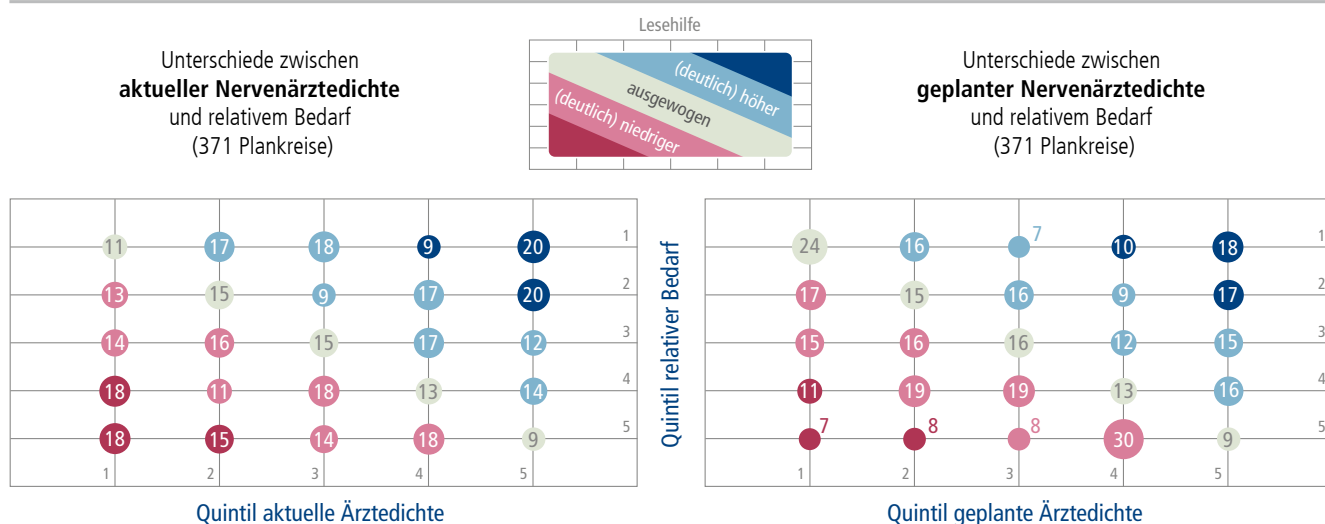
Lesehilfe

(deutlich) höher
ausgewogen
(deutlich) niedriger

Unterschiede zwischen
**aktueller Nervenärztedichte**
und relativem Bedarf
(371 Plankreise)

| | 1 | 2 | 3 | 4 | 5 |
|---|---|---|---|---|---|
| 1 | 11 | 17 | 18 | 9 | 20 |
| 2 | 13 | 15 | 9 | 17 | 20 |
| 3 | 14 | 16 | 15 | 17 | 12 |
| 4 | 18 | 11 | 18 | 13 | 14 |
| 5 | 18 | 15 | 14 | 18 | 9 |

Quintil aktuelle Ärztedichte

Quintil relativer Bedarf

Unterschiede zwischen
**geplanter Nervenärztedichte**
und relativem Bedarf
(371 Plankreise)

| | 1 | 2 | 3 | 4 | 5 |
|---|---|---|---|---|---|
| 1 | 24 | 16 | 7 | 10 | 18 |
| 2 | 17 | 15 | 16 | 9 | 17 |
| 3 | 15 | 16 | 16 | 12 | 15 |
| 4 | 11 | 19 | 19 | 13 | 16 |
| 5 | 7 | 8 | 8 | 30 | 9 |

Quintil geplante Ärztedichte